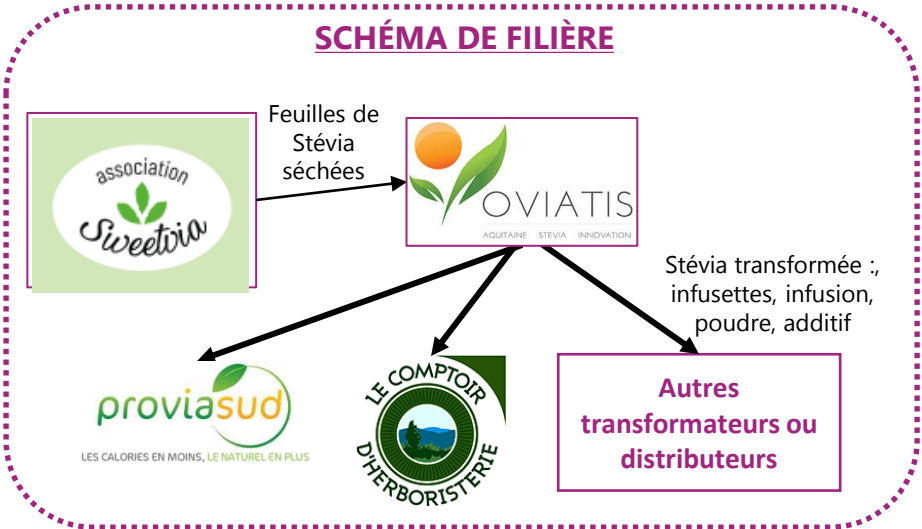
SCHÉMA DE FILIÈRE

association Sweetvia

Feuilles de Stévia séchées

OVIATIS
AQUITAINE STEVIA INNOVATION

Stévia transformée :, infusettes, infusion, poudre, additif

proviasud
LES CALORIES EN MOINS, LE NATUREL EN PLUS

LE COMPTOIR D'HERBORISTERIE

Autres transformateurs ou distributeurs